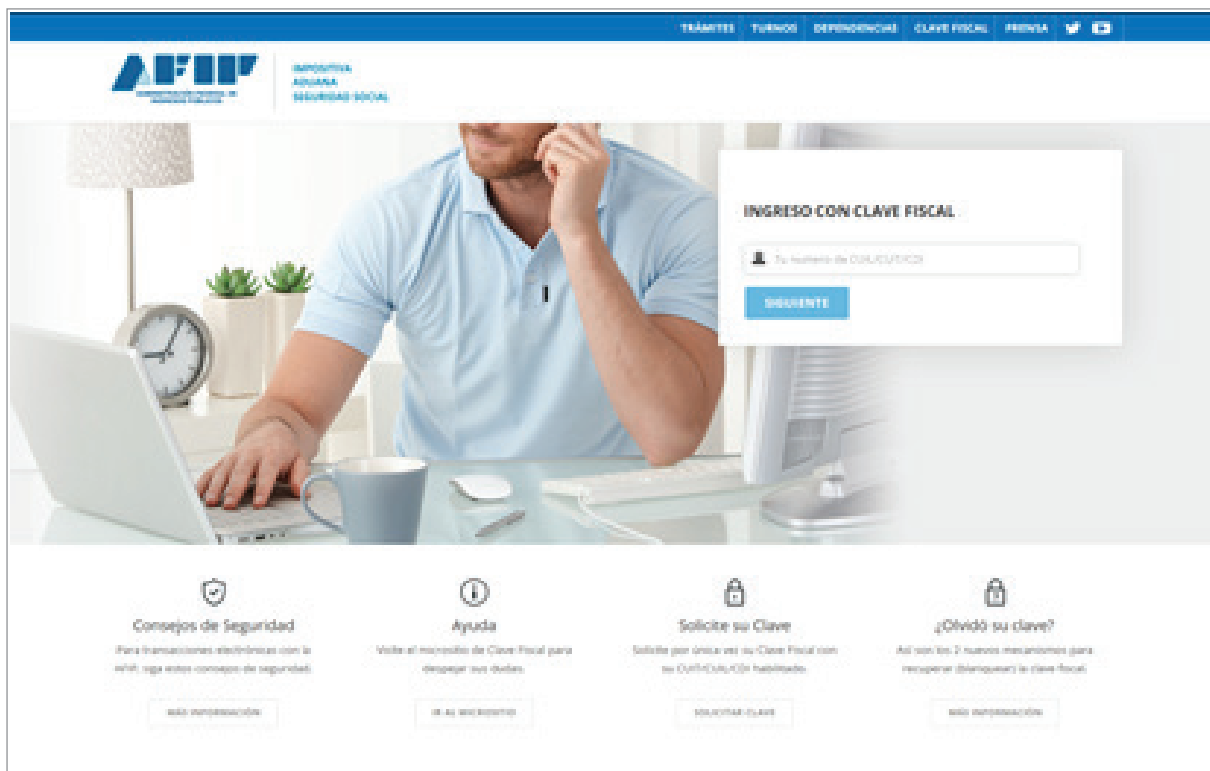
TRÁMITES TURNOS DEPENDENCIAS CLAVE FISCAL PRENSA

AFIP

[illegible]

IMPOSITIVA
ADUANA
SEGURIDAD SOCIAL

INGRESO CON CLAVE FISCAL

Tu número de CUIL/CUIT/CDI

SIGUIENTE

Consejos de Seguridad

Para transacciones electrónicas con la AFIP, siga estos consejos de seguridad.

MÁS INFORMACIÓN

Ayuda

Visite el micrositio de Clave Fiscal para despejar sus dudas.

IR AL MICROSITIO

Solicite su Clave

Solicite por única vez su Clave Fiscal con su CUIT/CUIL/CDI habilitado.

SOLICITAR CLAVE

¿Olvidó su clave?

Así son los 2 nuevos mecanismos para recuperar (blanquear) la clave fiscal.

MÁS INFORMACIÓN